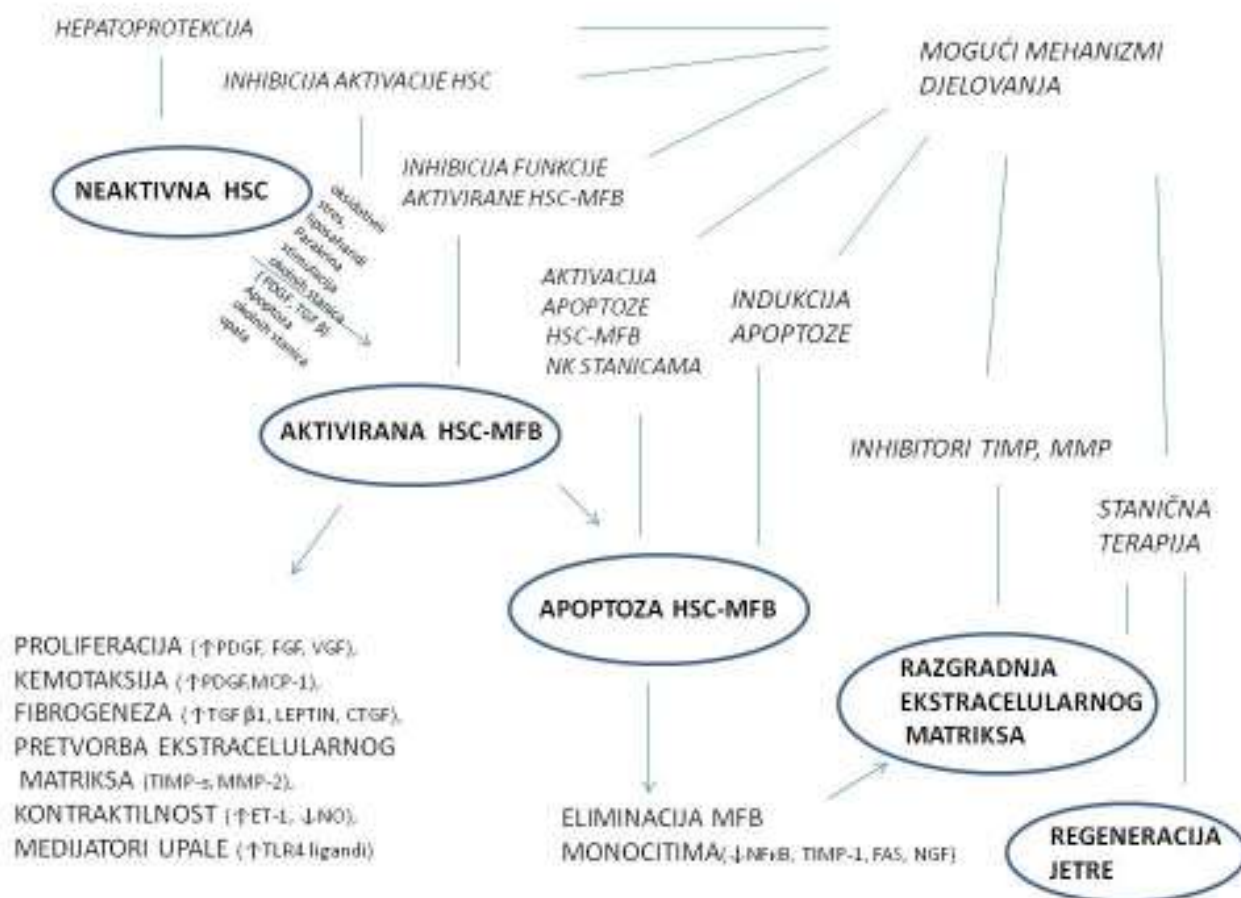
HEPATOPROTEKCIJA

INHIBICIJA AKTIVACIJE HSC

MOGUĆI MEHANIZMI DJELOVANJA

NEAKTIVNA HSC

oksidativni stres, lipoksikacija, parakrina stimulacija okolnih stanica (PDGF, TGF β) Apoptoza okolnih stanica upala

INHIBICIJA FUNKCIJE AKTIVIRANE HSC-MFB

AKTIVACIJA APOPTOZE HSC-MFB NK STANICAMA

INDUKCIJA APOPTOZE

AKTIVIRANA HSC-MFB

INHIBITORI TIMP, MMP

STANIČNA TERAPIJA

APOPTOZA HSC-MFB

PROLIFERACIJA (↑PDGF, FGF, VGF),
KEMOTAKSIJA (↑PDGF,MCP-1),
FIBROGENEZA (↑TGF β1, LEPTIN, CTGF),
PRETVORBA EKSTRACELULARNOG MATRIKSA (TIMP-s, MMP-2),
KONTRAKTILNOST (↑ET-1, ↓NO),
MEDIJATORI UPALE (↑TLR4 ligandi)

RAZGRADNJA EKSTRACELULARNOG MATRIKSA

ELIMINACIJA MFB MONOCITIMA(↓NFκB, TIMP-1, FAS, NGF)

REGENERACIJA JETRE